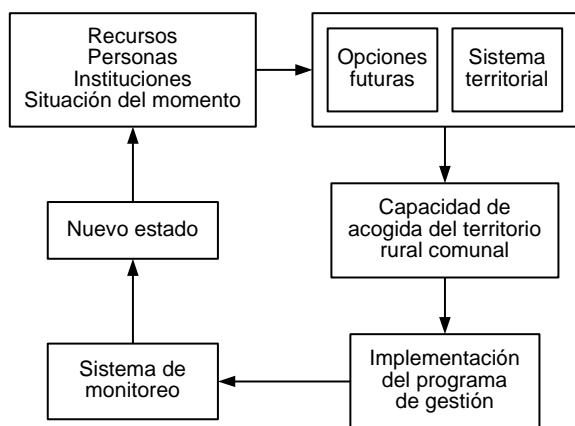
Recursos
Personas
Instituciones
Situación del momento

Opciones futuras

Sistema territorial

Capacidad de acogida del territorio rural comunal

Implementación del programa de gestión

Sistema de monitoreo

Nuevo estado